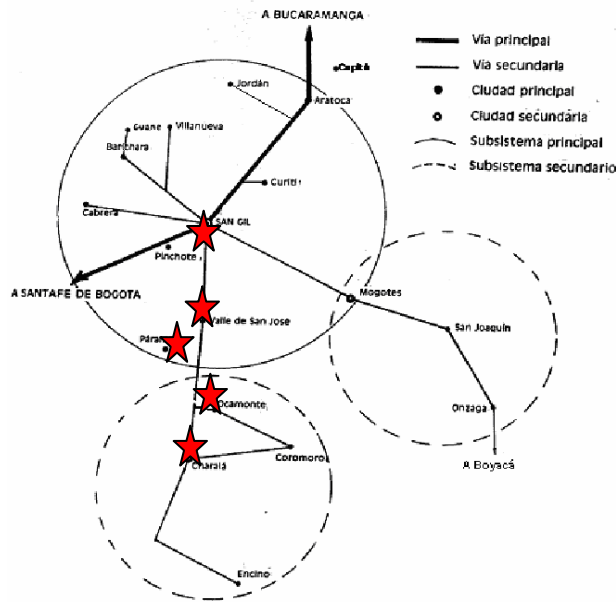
A BUCARAMANGA

Vía principal
Vía secundaria
Ciudad principal
Ciudad secundaria
Subsistema principal
Subsistema secundario

Capitá
Jordán
Aratoca
Guane
Villanueva
Barichara
Curití
Cabrera
SAN GIL
Pinchote
A SANTAFE DE BOGOTA
Mogotes
Valle de San José
Pára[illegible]
San Joaquín
Ocamonte
Onzaga
Coromoro
Charalá
A Boyacá
Encino